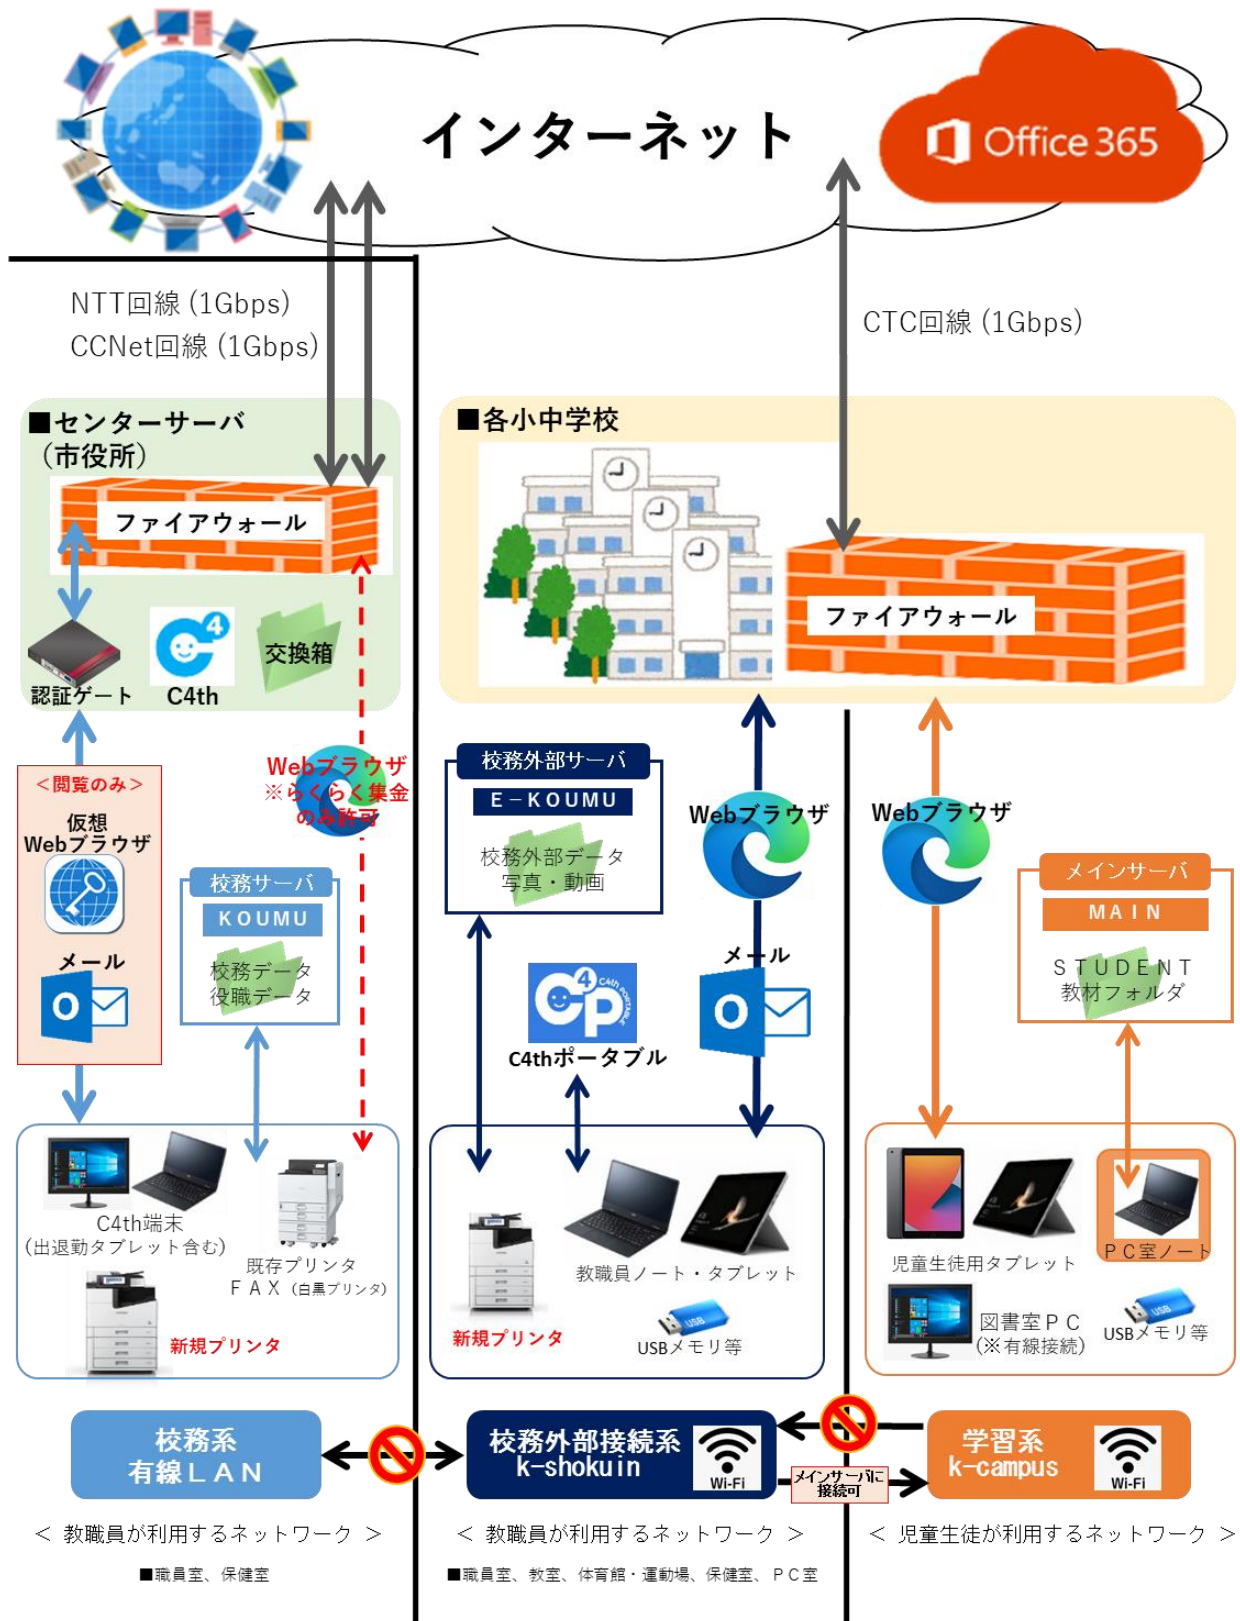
インターネット

Office 365

NTT回線（1Gbps）
CCNet回線（1Gbps）

CTC回線（1Gbps）

■センターサーバ（市役所）

ファイアウォール

認証ゲート

C4th

交換箱

■各小中学校

ファイアウォール

＜閲覧のみ＞
仮想Webブラウザ

メール

Webブラウザ
※らくらく集金のみ許可

校務サーバ
KOUMU
校務データ
役職データ

校務外部サーバ
E－KOUMU
校務外部データ
写真・動画

Webブラウザ

メール

C4thポータブル

Webブラウザ

メインサーバ
MAIN
STUDENT
教材フォルダ

C4th端末
（出退勤タブレット含む）

既存プリンタ
FAX（白黒プリンタ）

新規プリンタ

新規プリンタ

教職員ノート・タブレット

USBメモリ等

児童生徒用タブレット

PC室ノート

図書室PC
（※有線接続）

USBメモリ等

校務系
有線LAN

校務外部接続系
k-shokuin
Wi-Fi

メインサーバに接続可

学習系
k-campus
Wi-Fi

＜ 教職員が利用するネットワーク ＞
■職員室、保健室

＜ 教職員が利用するネットワーク ＞
■職員室、教室、体育館・運動場、保健室、PC室

＜ 児童生徒が利用するネットワーク ＞